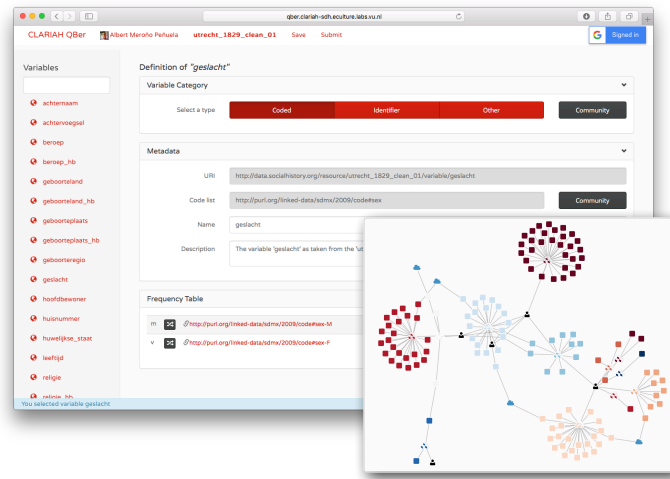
qber.clariah-sdh.eculture.labs.vu.nl

CLARIAH QBer Albert Meroño Peñuela utrecht_1829_clean_01 Save Submit

Signed in

Variables

achternaam
achtervoegsel
beroep
beroep_hb
geboorteland
geboorteland_hb
geboorteplaats
geboorteplaats_hb
geboorteregio
geslacht
hoofdbewoner
huisnummer
huwelijkse_staat
leeftijd
religie
religie_hb

You selected variable geslacht

Definition of "geslacht"

Variable Category

Select a type Coded Identifier Other Community

Metadata

URI http://data.socialhistory.org/resource/utrecht_1829_clean_01/variable/geslacht

Code list http://purl.org/linked-data/sdmx/2009/code#sex Community

Name geslacht

Description The variable 'geslacht' as taken from the 'ut

Frequency Table

m http://purl.org/linked-data/sdmx/2009/code#sex-M

v http://purl.org/linked-data/sdmx/2009/code#sex-F